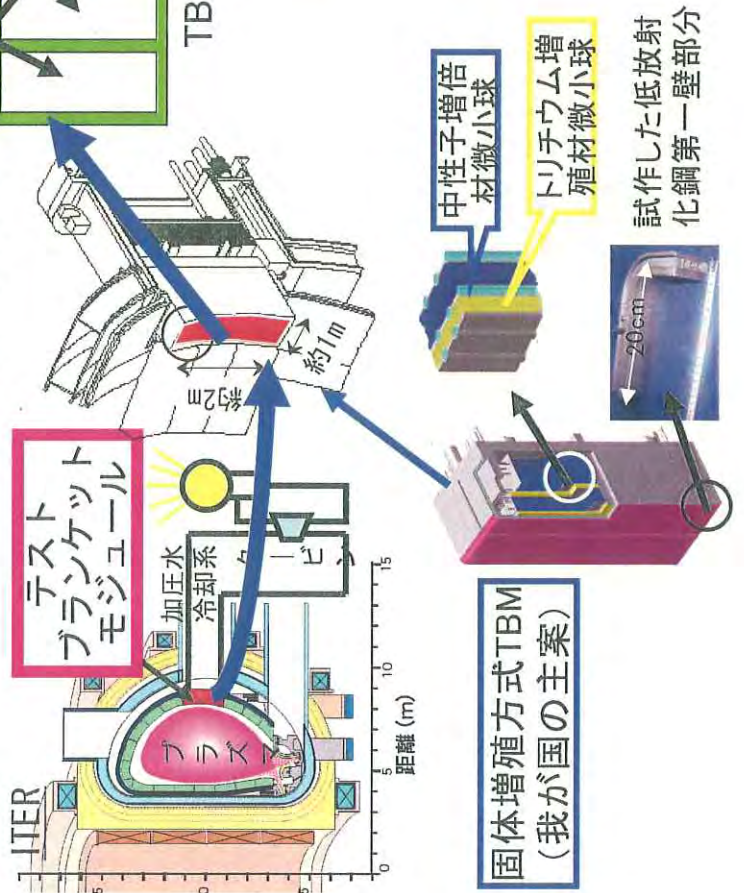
TB

中性子増倍材微小球

トリチウム増殖材微小球

試作した低放射化鋼第一壁部分

20cm

約1m

約2m

テストブランケットモジュール

加圧水冷却系

タービン

ITER

プラズマ

距離 (m)

0

5

10

15

5

0

5

固体増殖方式TBM（我が国の主案）